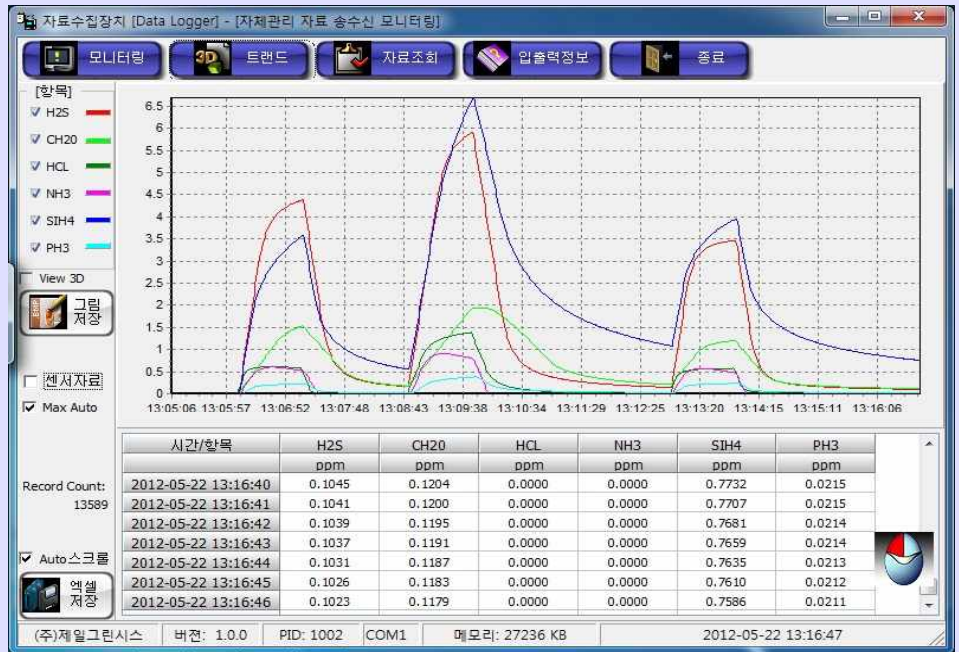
자료수집장치 [Data Logger] - [자체관리 자료 송수신 모니터링]

모니터링 | 트랜드 | 자료조회 | 입출력정보 | 종료

[항목]
H2S
CH20
HCL
NH3
SIH4
PH3

View 3D

그림 저장

센서자료

Max Auto

6.5
6
5.5
5
4.5
4
3.5
3
2.5
2
1.5
1
0.5
0

13:05:06 13:05:57 13:06:52 13:07:48 13:08:43 13:09:38 13:10:34 13:11:29 13:12:25 13:13:20 13:14:15 13:15:11 13:16:06

Record Count: 13589

Auto스크롤

엑셀 저장

| 시간/항목 | H2S | CH20 | HCL | NH3 | SIH4 | PH3 |
|---|---|---|---|---|---|---|
| | ppm | ppm | ppm | ppm | ppm | ppm |
| 2012-05-22 13:16:40 | 0.1045 | 0.1204 | 0.0000 | 0.0000 | 0.7732 | 0.0215 |
| 2012-05-22 13:16:41 | 0.1041 | 0.1200 | 0.0000 | 0.0000 | 0.7707 | 0.0215 |
| 2012-05-22 13:16:42 | 0.1039 | 0.1195 | 0.0000 | 0.0000 | 0.7681 | 0.0214 |
| 2012-05-22 13:16:43 | 0.1037 | 0.1191 | 0.0000 | 0.0000 | 0.7659 | 0.0214 |
| 2012-05-22 13:16:44 | 0.1031 | 0.1187 | 0.0000 | 0.0000 | 0.7635 | 0.0213 |
| 2012-05-22 13:16:45 | 0.1026 | 0.1183 | 0.0000 | 0.0000 | 0.7610 | 0.0212 |
| 2012-05-22 13:16:46 | 0.1023 | 0.1179 | 0.0000 | 0.0000 | 0.7586 | 0.0211 |

(주)제일그린시스 | 버전: 1.0.0 | PID: 1002 | COM1 | 메모리: 27236 KB | 2012-05-22 13:16:47